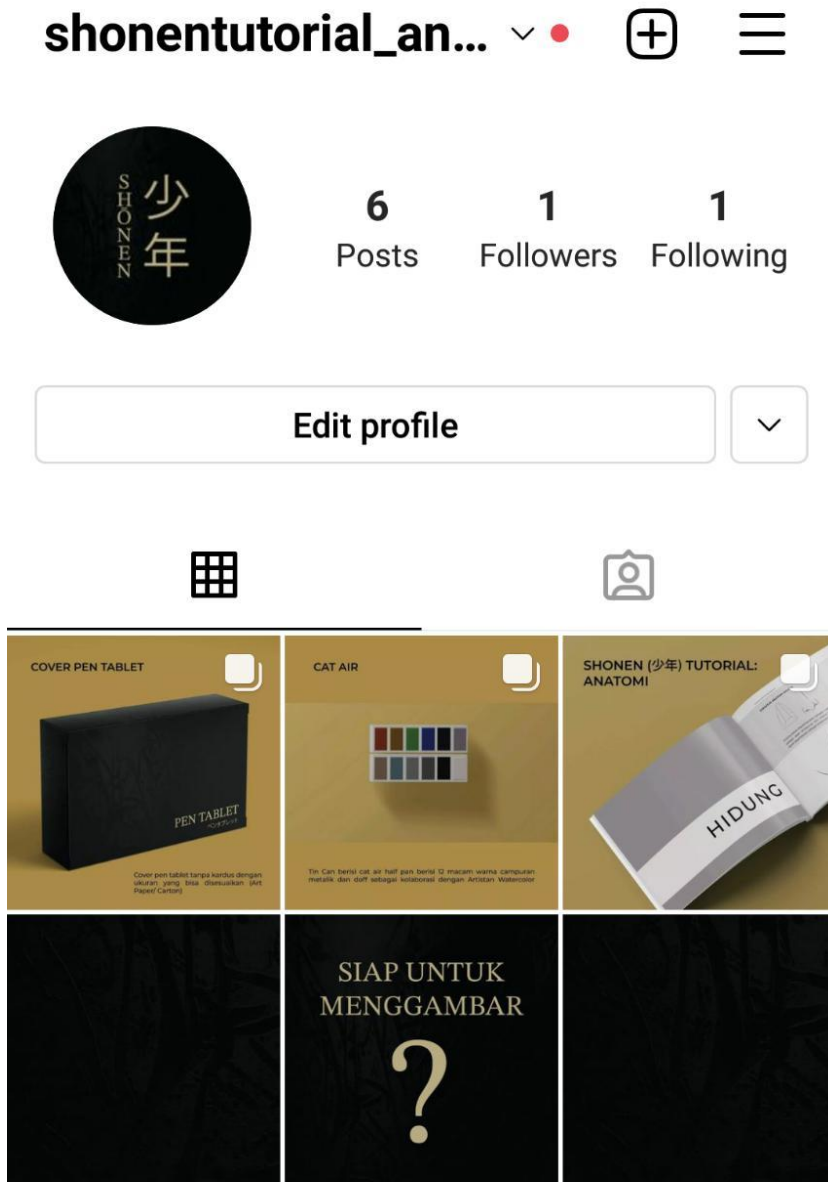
shonentutorial_an...

SHONEN 少年

6
Posts

1
Followers

1
Following

Edit profile

COVER PEN TABLET

PEN TABLET
ペンタブレット

Cover pen tablet tanpa kardus dengan ukuran yang bisa disesuaikan (Art Paper/ Carton)

CAT AIR

Tin Can berisi cat air half pan berisi 12 macam warna campuran metalik dan doff sebagai kolaborasi dengan Artistan Watercolor

SHONEN (少年) TUTORIAL: ANATOMI

HIDUNG

SIAP UNTUK MENGGAMBAR
?